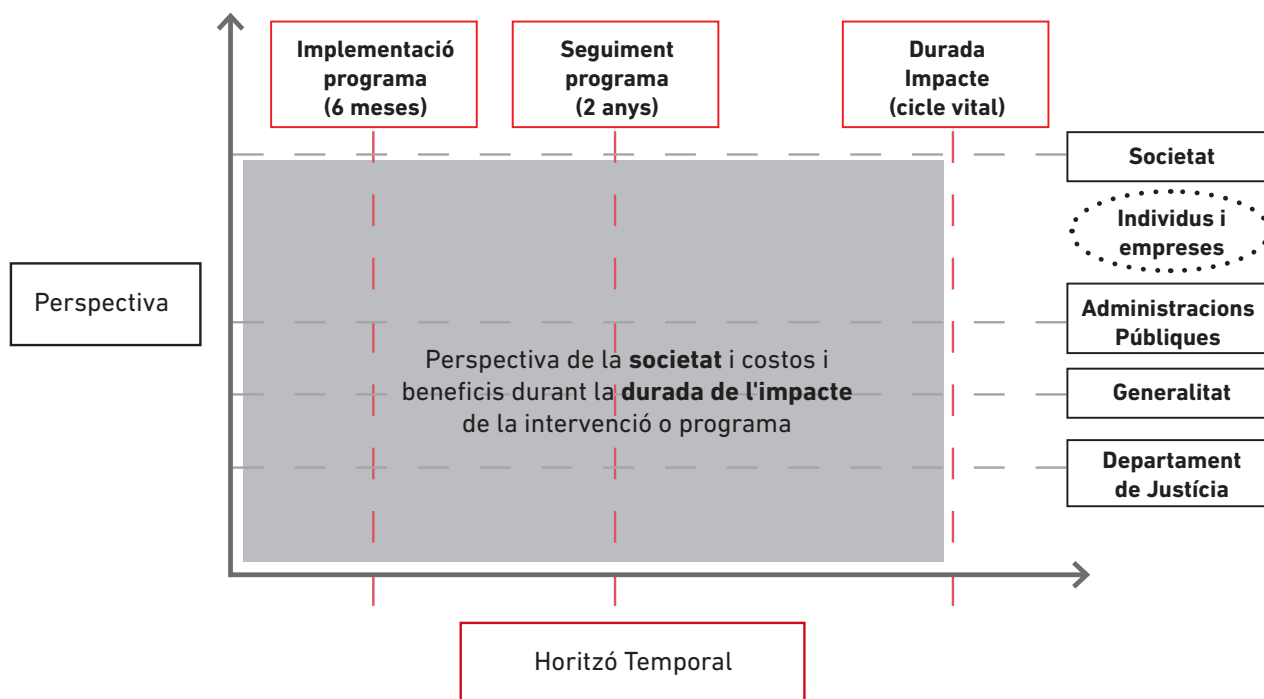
Implementació programa (6 meses)

Seguiment programa (2 anys)

Durada Impacte (cicle vital)

Societat

Individus i empreses

Administracions Públiques

Generalitat

Departament de Justícia

Perspectiva

Perspectiva de la **societat** i costos i beneficis durant la **durada de l'impacte** de la intervenció o programa

Horitzó Temporal